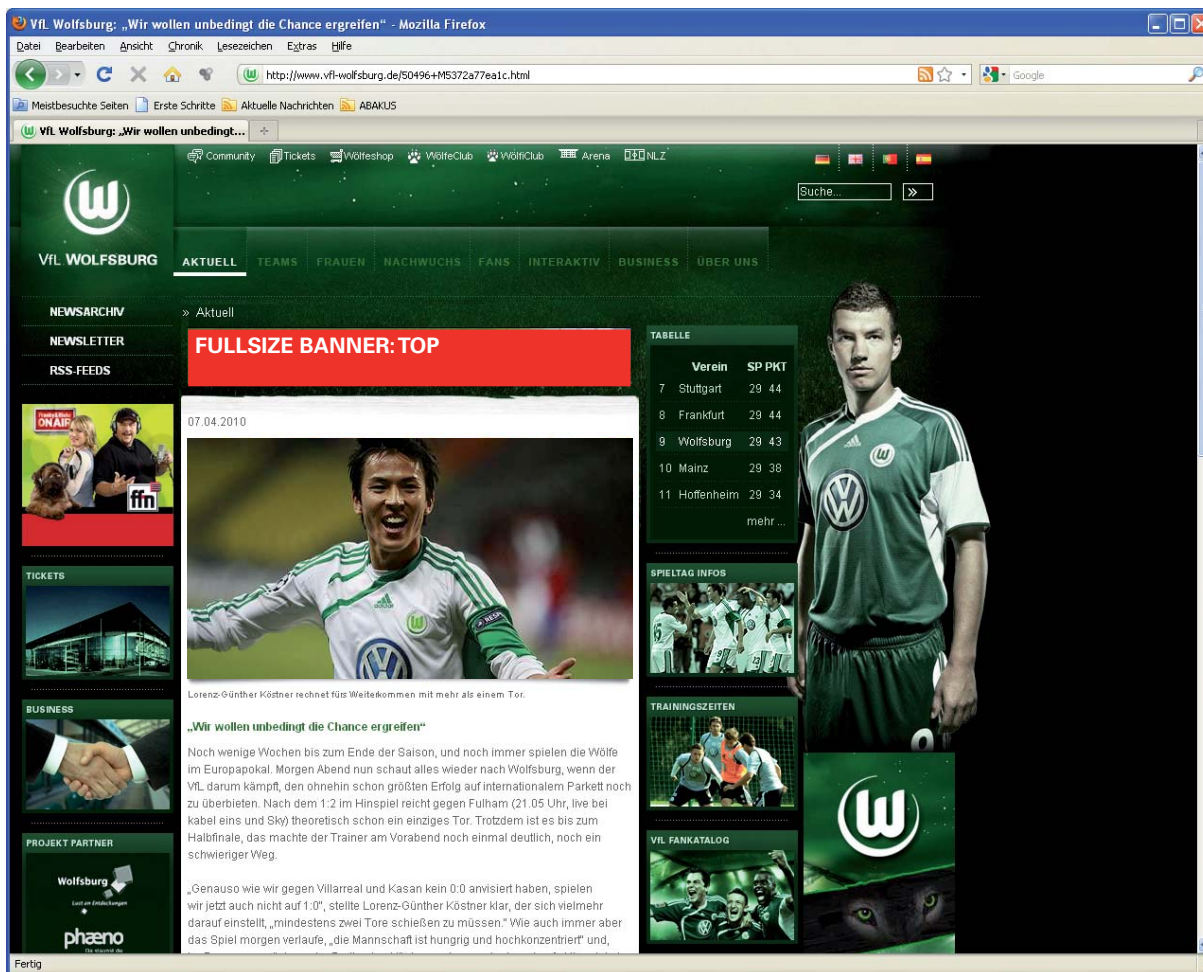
VfL Wolfsburg: „Wir wollen unbedingt die Chance ergreifen“ - Mozilla Firefox

Datei Bearbeiten Ansicht Chronik Lesezeichen Extras Hilfe

http://www.vfl-wolfsburg.de/50496+M5372a77ea1c.html

Google

Meistbesuchte Seiten Erste Schritte Aktuelle Nachrichten ABAKUS

VfL Wolfsburg: „Wir wollen unbedingt...

Community Tickets Wölfeshop WölfeClub WölfiClub Arena NLZ

Suche...

VfL WOLFSBURG

AKTUELL TEAMS FRAUEN NACHWUCHS FANS INTERAKTIV BUSINESS ÜBER UNS

NEWSARCHIV
NEWSLETTER
RSS-FEEDS

ON AIR
ffn

TICKETS

BUSINESS

PROJEKT PARTNER

Wolfsburg

phæno

» Aktuell

FULLSIZE BANNER: TOP

07.04.2010

Lorenz-Günther Köstner rechnet fürs Weiterkommen mit mehr als einem Tor.

„Wir wollen unbedingt die Chance ergreifen“

Noch wenige Wochen bis zum Ende der Saison, und noch immer spielen die Wölfe im Europapokal. Morgen Abend nun schaut alles wieder nach Wolfsburg, wenn der VfL darum kämpft, den ohnehin schon größten Erfolg auf internationalem Parkett noch zu überbieten. Nach dem 1:2 im Hinspiel reicht gegen Fulham (21.05 Uhr, live bei kabel eins und Sky) theoretisch schon ein einziges Tor. Trotzdem ist es bis zum Halbfinale, das machte der Trainer am Vorabend noch einmal deutlich, noch ein schwieriger Weg.

„Genauso wie wir gegen Villarreal und Kasan kein 0:0 anvisiert haben, spielen wir jetzt auch nicht auf 1:0“, stellte Lorenz-Günther Köstner klar, der sich vielmehr darauf einstellt, „mindestens zwei Tore schießen zu müssen.“ Wie auch immer aber das Spiel morgen verlaufe, „die Mannschaft ist hungrig und hochkonzentriert“ und, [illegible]

TABELLE

| | Verein | SP | PKT |
|---|---|---|---|
| 7 | Stuttgart | 29 | 44 |
| 8 | Frankfurt | 29 | 44 |
| 9 | Wolfsburg | 29 | 43 |
| 10 | Mainz | 29 | 38 |
| 11 | Hoffenheim | 29 | 34 |

mehr ...

SPIELTAG INFOS

TRAININGSZEITEN

VfL FANKATALOG

Fertig